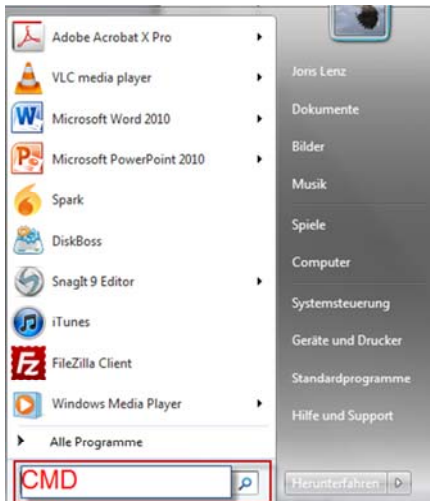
Adobe Acrobat X Pro
VLC media player
Microsoft Word 2010
Microsoft PowerPoint 2010
Spark
DiskBoss
SnagIt 9 Editor
iTunes
FileZilla Client
Windows Media Player
Alle Programme
CMD

Joris Lenz
Dokumente
Bilder
Musik
Spiele
Computer
Systemsteuerung
Geräte und Drucker
Standardprogramme
Hilfe und Support
Herunterfahren